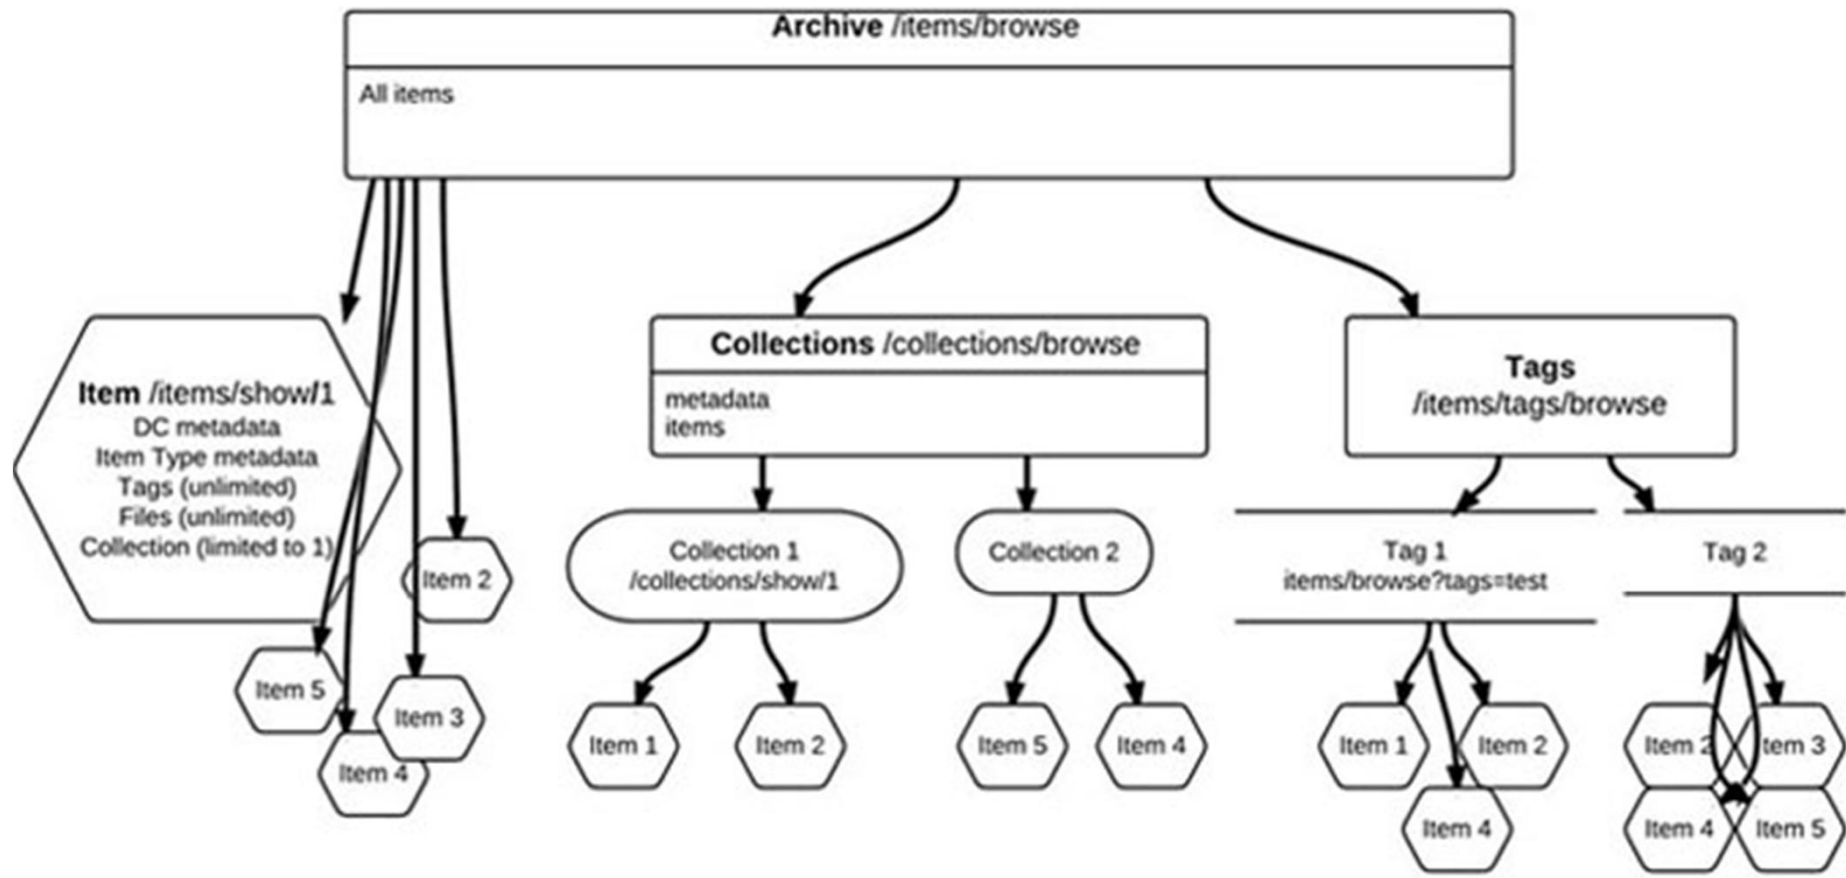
**Archive** /items/browse

All items

**Item** /items/show/1
DC metadata
Item Type metadata
Tags (unlimited)
Files (unlimited)
Collection (limited to 1)

Item 2

Item 5

Item 3

Item 4

**Collections** /collections/browse

metadata
items

Collection 1
/collections/show/1

Collection 2

Item 1

Item 2

Item 5

Item 4

**Tags**
/items/tags/browse

Tag 1
items/browse?tags=test

Tag 2

Item 1

Item 2

Item 4

Item 2

Item 3

Item 4

Item 5